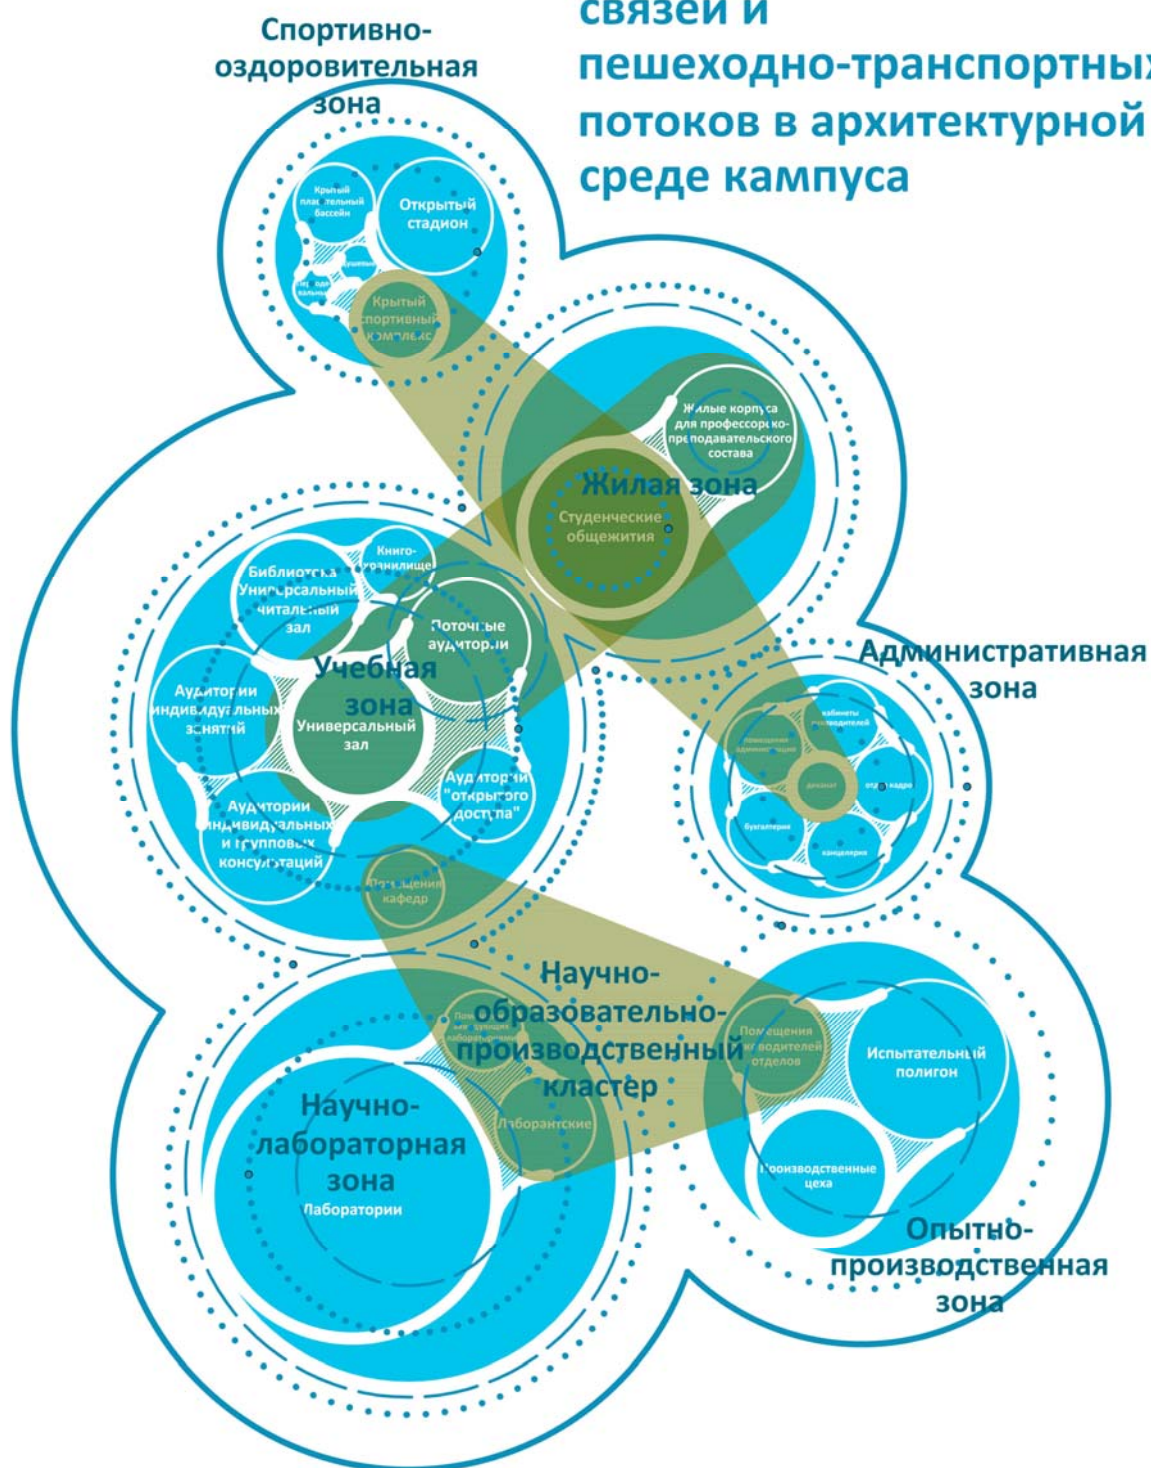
связей и пешеходно-транспортных потоков в архитектурной среде кампуса

Спортивно-оздоровительная зона

Крытый плавательный бассейн

Открытый стадион

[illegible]

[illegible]

Крытый спортивный комплекс

Жилые корпуса для профессорско-преподавательского состава

Жилая зона

Студенческие общежития

Библиотека Универсальный читальный зал

Книгохранилище

Поточные аудитории

Учебная зона

Аудитории индивидуальных занятий

Универсальный зал

Аудитории "открытого доступа"

Аудитории индивидуальных и групповых консультаций

Помещения кафедр

Административная зона

Помещения администрации

Кабинеты руководителей

деканат

отдел кадров

бухгалтерия

канцелярия

Научно-образовательно-производственный кластер

Помещения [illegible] лабораторий

Помещения руководителей отделов

Испытательный полигон

Научно-лабораторная зона

Лаборатории

Лаборантские

Производственные цеха

Опытно-производственная зона